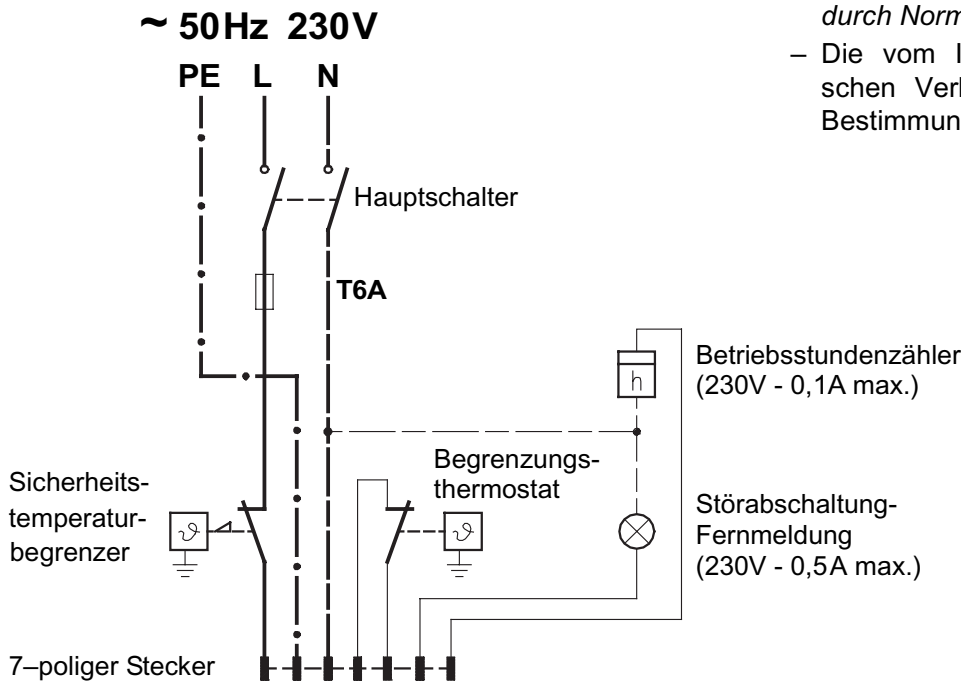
~ 50 Hz 230 V
PE L N

durch Norm
– Die vom I schen Verb Bestimmun

Hauptschalter

T6A

Betriebsstundenzähler
(230V - 0,1A max.)

h

Sicherheitstemperaturbegrenzer

$\vartheta$

Begrenzungsthermostat

$\vartheta$

Störabschaltung-Fernmeldung
(230V - 0,5A max.)

7–poliger Stecker